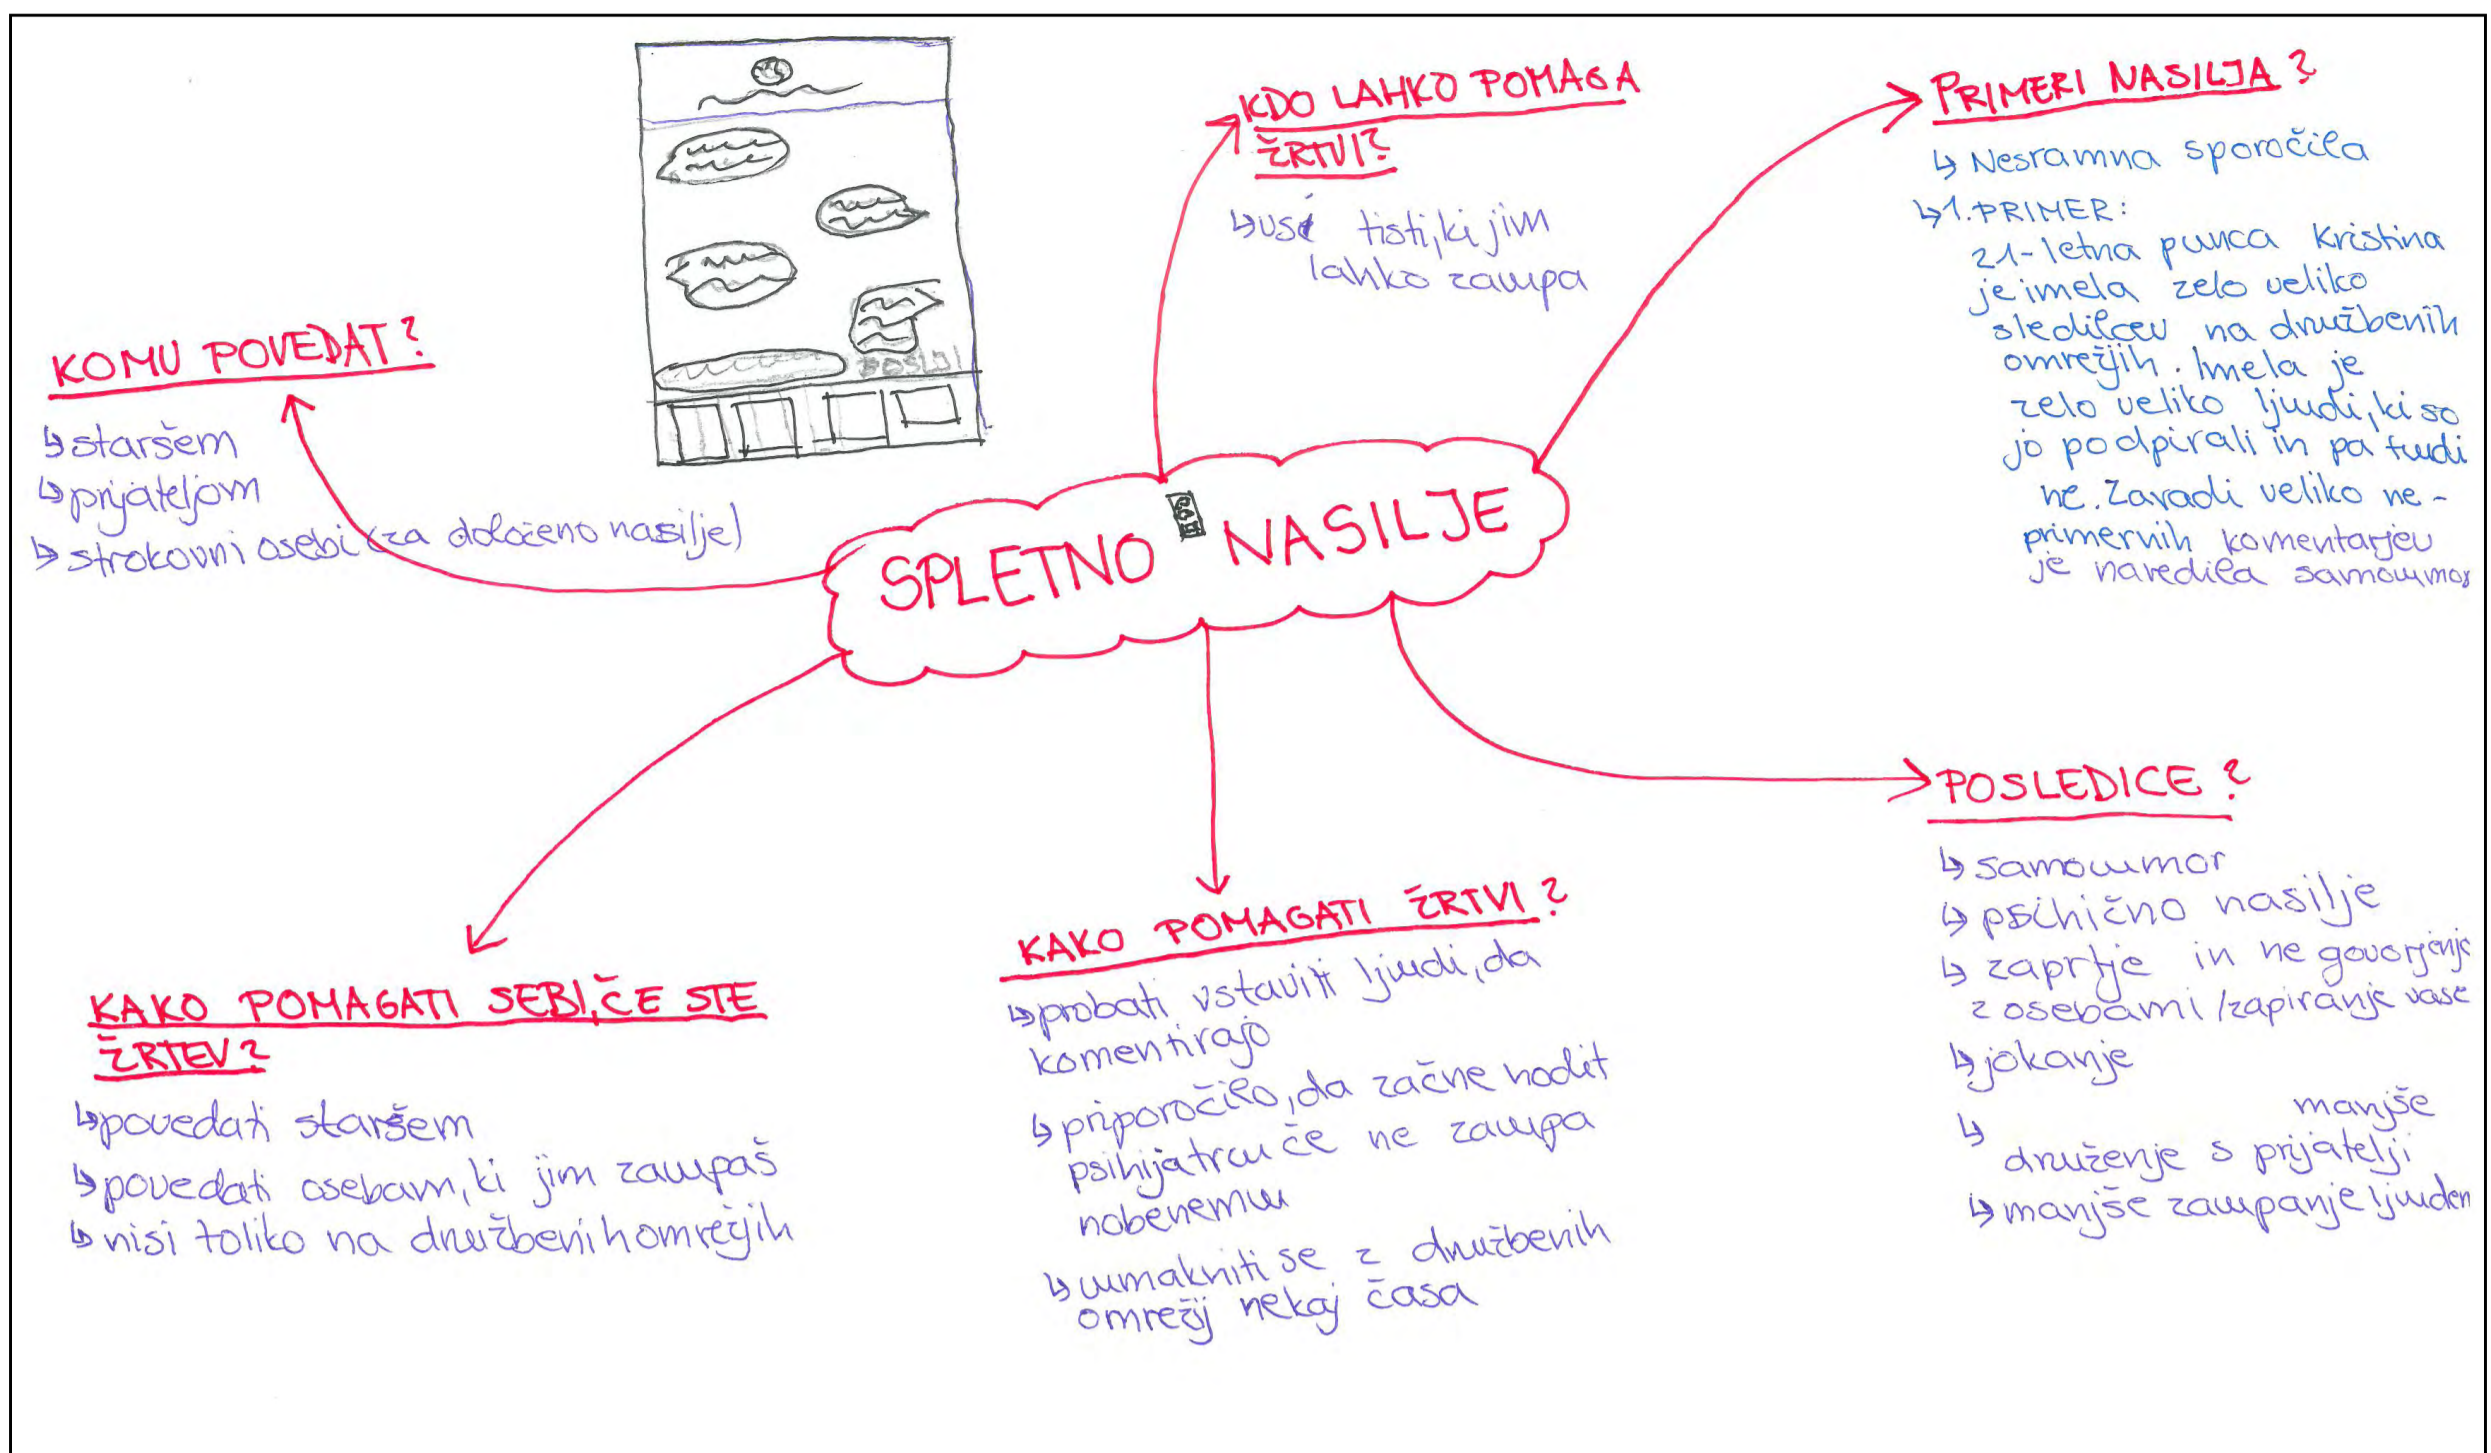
SPLETNO NASILJE

POSLJI

KDO LAHKO POMAGA ŽRTVI?
↳ vsi tisti, ki jim lahko zaupa

PRIMERI NASILJA?
↳ Nesramna sporočila
↳ 1. PRIMER: 21-letna punca Kristina je imela zelo veliko sledilcev na družbenih omrežjih. Imela je zelo veliko ljudi, ki so jo podpirali in pa tudi ne. Zaradi veliko neprimernih komentarjev je naredila samomor

KOMU POVEDAT?
↳ staršem
↳ prijateljom
↳ strokovni osebi (za določeno nasilje)

POSLEDICE?
↳ samomor
↳ psihično nasilje
↳ zaprtje in ne govorjenje z osebami / zapiranje vase
↳ jokanje
↳ manjše druženje s prijatelji
↳ manjše zaupanje ljudem

KAKO POMAGATI SEBI, ČE STE ŽRTEV?
↳ povedati staršem
↳ povedati osebam, ki jim zaupaš
↳ nisi toliko na družbenih omrežjih

KAKO POMAGATI ŽRTVI?
↳ probati ustaviti ljudi, da komentirajo
↳ priporočilo, da začne hodit psihijatru če ne zaupa nobenemu
↳ umakniti se z družbenih omrežij nekaj časa